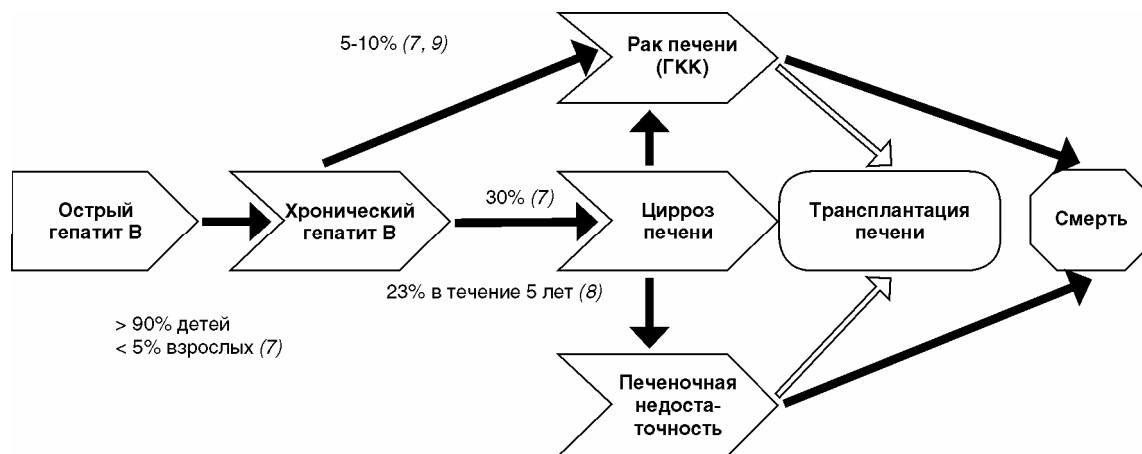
5-10% (7, 9)

Рак печени (ГКК)

Острый гепатит В

Хронический гепатит В

30% (7)

Цирроз печени

Трансплантация печени

Смерть

23% в течение 5 лет (8)

> 90% детей
< 5% взрослых (7)

Печеночная недостаточность